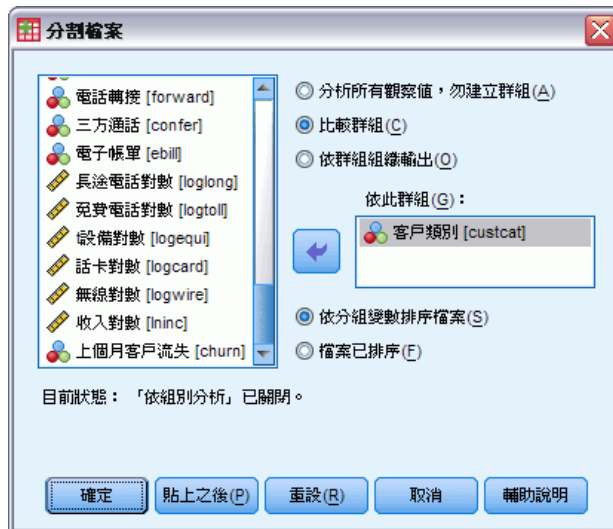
分割檔案

電話轉接 [forward]
三方通話 [confer]
電子帳單 [ebill]
長途電話對數 [loglong]
免費電話對數 [logtoll]
設備對數 [logequi]
話卡對數 [logcard]
無線對數 [logwire]
收入對數 [lninc]
上個月客戶流失 [churn]

分析所有觀察值，勿建立群組(A)
比較群組(C)
依群組組織輸出(O)

依此群組(G)：
客戶類別 [custcat]

依分組變數排序檔案(S)
檔案已排序(F)

目前狀態：「依組別分析」已關閉。

確定
貼上之後(P)
重設(R)
取消
輔助說明